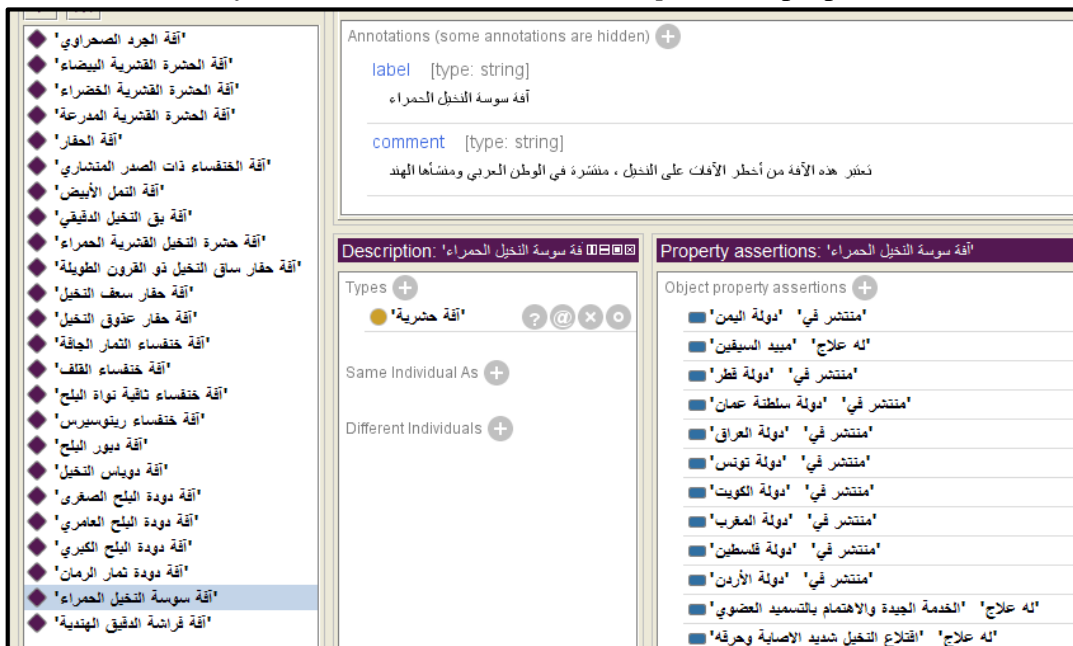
'آفة الجرد الصحراوي'
'آفة الحشرة القشرية البيضاء'
'آفة الحشرة القشرية الخضراء'
'آفة الحشرة القشرية المدرعة'
'آفة الحفار'
'آفة الخنفساء ذات الصدر المنشاري'
'آفة النمل الأبيض'
'آفة بق النخيل الدقيقي'
'آفة حشرة النخيل القشرية الحمراء'
'آفة حفار ساق النخيل ذو القرون الطويلة'
'آفة حفار سعف النخيل'
'آفة حفار عذوق النخيل'
'آفة خنفساء الثمار الجافة'
'آفة خنفساء القلف'
'آفة خنفساء ناقبة نواة البلح'
'آفة خنفساء ريتوسيرس'
'آفة ديور البلح'
'آفة دوباس النخيل'
'آفة دودة البلح الصغرى'
'آفة دودة البلح العامري'
'آفة دودة البلح الكبرى'
'آفة دودة ثمار الرمان'
'آفة سوسة النخيل الحمراء'
'آفة فراشة الدقيق الهندية'

Annotations (some annotations are hidden)
label [type: string]
آفة سوسة النخيل الحمراء
comment [type: string]
تعتبر هذه الآفة من أخطر الآفات على النخيل ، منتشرة في الوطن العربي ومنشأها الهند

Description: 'آفة سوسة النخيل الحمراء'
Types
'آفة حشرية'
Same Individual As
Different Individuals

Property assertions: 'آفة سوسة النخيل الحمراء'
Object property assertions
'منتشر في' 'دولة اليمن'
'له علاج' 'مبيد السيفين'
'منتشر في' 'دولة قطر'
'منتشر في' 'دولة سلطنة عمان'
'منتشر في' 'دولة العراق'
'منتشر في' 'دولة تونس'
'منتشر في' 'دولة الكويت'
'منتشر في' 'دولة المغرب'
'منتشر في' 'دولة فلسطين'
'منتشر في' 'دولة الأردن'
'له علاج' 'الخدمة الجيدة والاهتمام بالتسميد العضوي'
'له علاج' 'اقتلاع النخيل شديد الاصابة وحرقه'